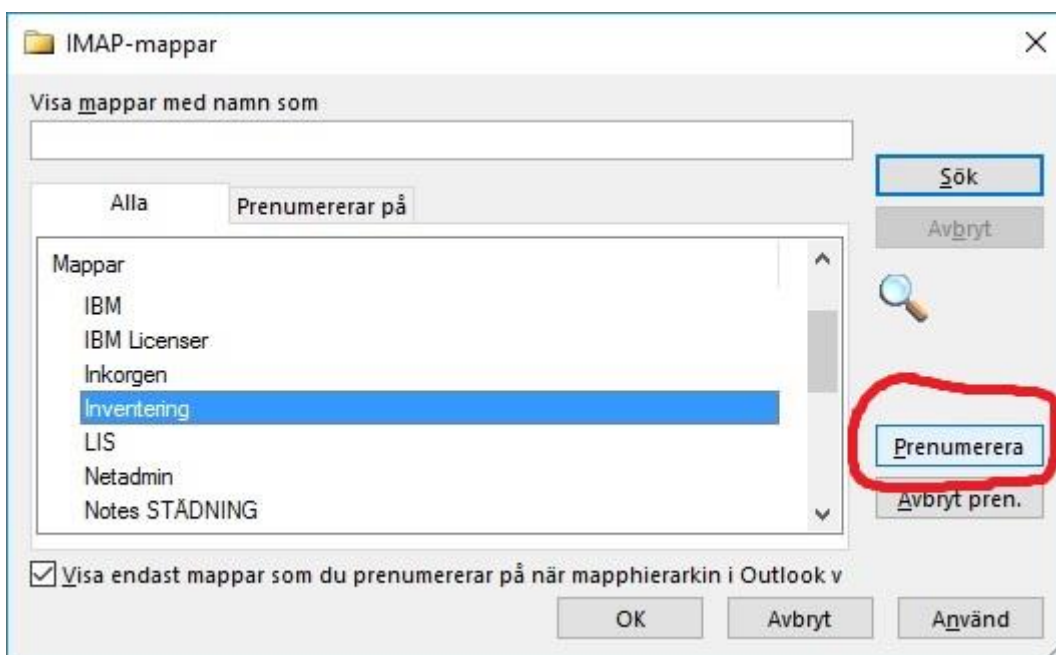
IMAP-mappar

×

Visa mappar med namn som

Sök

Avbryt

Alla

Prenumererar på

Mappar

IBM

IBM Licenser

Inkorgen

Inventering

LIS

Netadmin

Notes STÄDNING

Prenumerera

Avbryt pren.

Visa endast mappar som du prenumererar på när mapphierarkin i Outlook v

OK

Avbryt

Använd